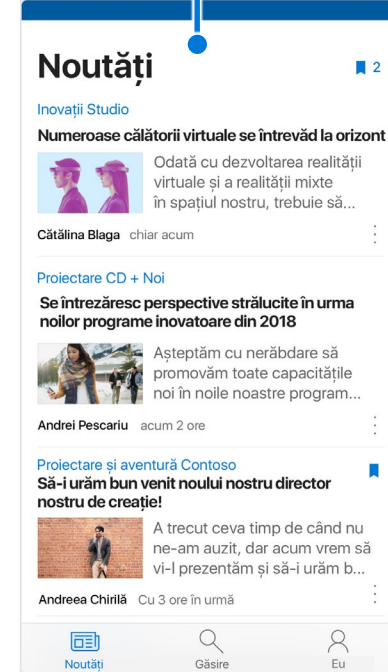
Noutăți

2

Inovații Studio

Numeroase călătorii virtuale se întrevăd la orizont

Odată cu dezvoltarea realității virtuale și a realității mixte în spațiul nostru, trebuie să...

Cătălina Blaga chiar acum

Proiectare CD + Noi

Se întrezăresc perspective strălucite în urma noilor programe inovatoare din 2018

Așteptăm cu nerăbdare să promovăm toate capacitățile noi în noile noastre program...

Andrei Pescariu acum 2 ore

Proiectare și aventură Contoso

Să-i urăm bun venit noului nostru director nostru de creație!

A trecut ceva timp de când nu ne-am auzit, dar acum vrem să vi-l prezentăm și să-i urăm b...

Andreea Chirilă Cu 3 ore în urmă

Noutăți

Găsire

Eu